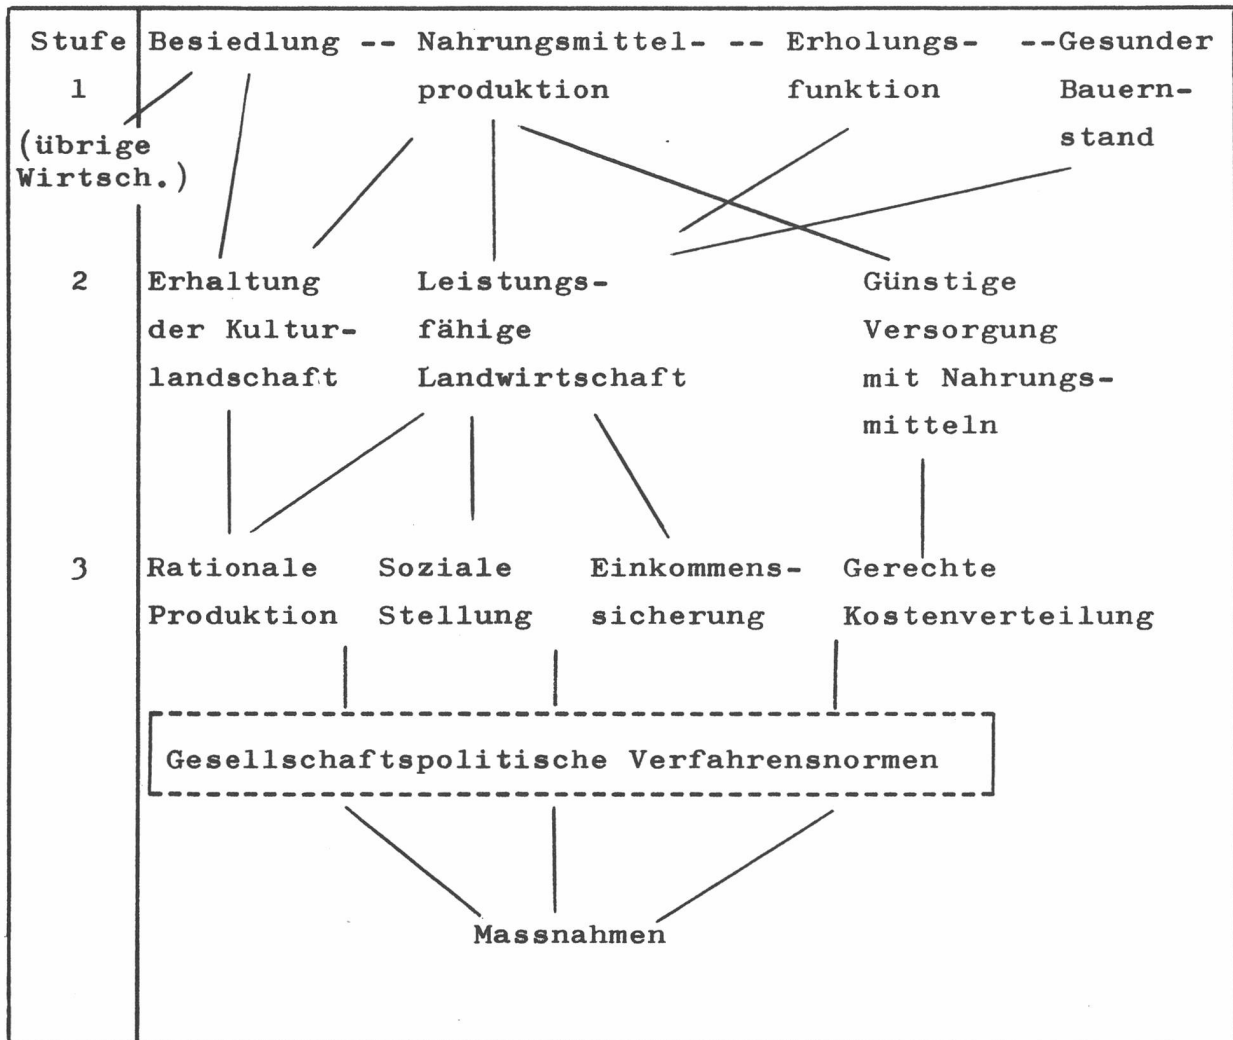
Stufe 1 (übrige Wirtsch.)

Besiedlung -- Nahrungsmittelproduktion -- Erholungsfunktion --Gesunder Bauernstand

2

Erhaltung der Kulturlandschaft

Leistungsfähige Landwirtschaft

Günstige Versorgung mit Nahrungsmitteln

3

Rationale Produktion

Soziale Stellung

Einkommenssicherung

Gerechte Kostenverteilung

Gesellschaftspolitische Verfahrensnormen

Massnahmen